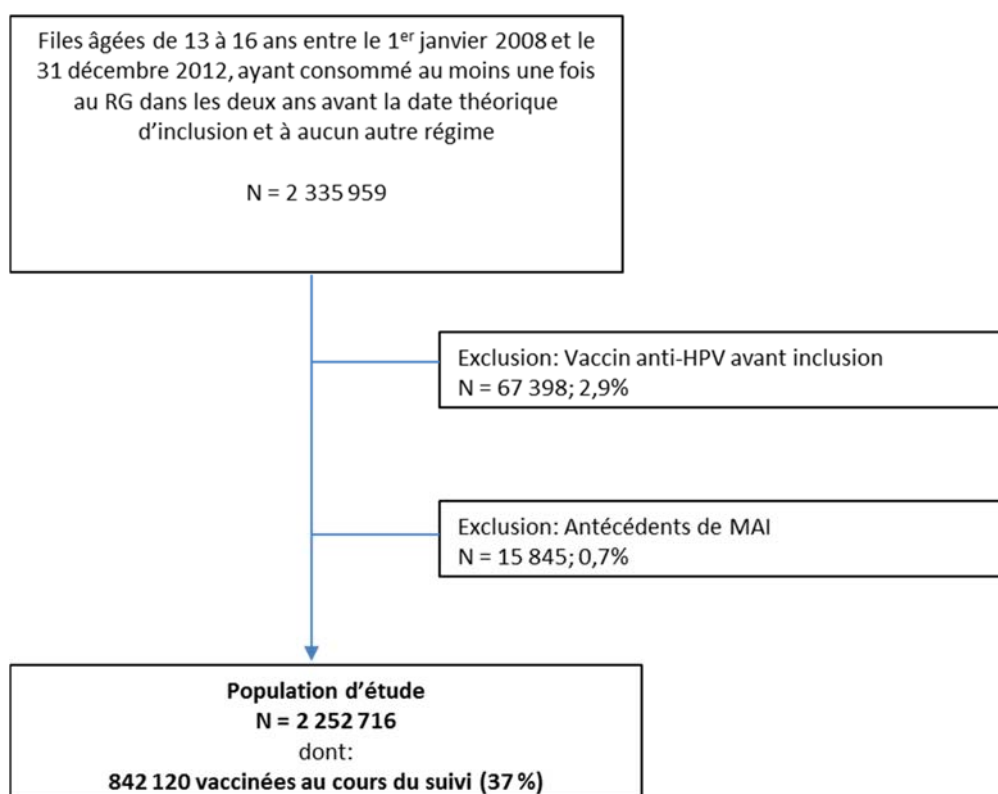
Files âgées de 13 à 16 ans entre le 1$^{er}$ janvier 2008 et le 31 décembre 2012, ayant consommé au moins une fois au RG dans les deux ans avant la date théorique d'inclusion et à aucun autre régime

N = 2 335 959

Exclusion: Vaccin anti-HPV avant inclusion
N = 67 398; 2,9%

Exclusion: Antécédents de MAI
N = 15 845; 0,7%

**Population d'étude**
**N = 2 252 716**
dont:
**842 120 vaccinées au cours du suivi (37 %)**